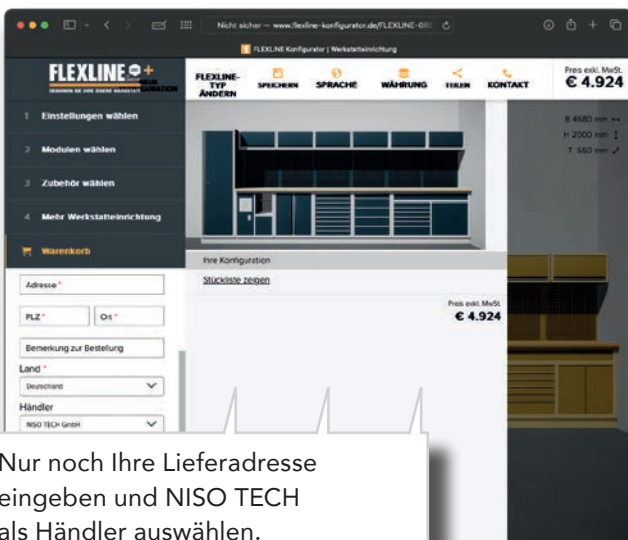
Nicht sicher — www.flexline-konfigurator.de/FLEXLINE-GR

FLEXLINE Konfigurator | Werkstatteinrichtung

FLEXLINE

FLEXLINE-TYP ÄNDERN

SPEICHERN

SPRACHE

WÄHRUNG

TEILEN

KONTAKT

Preis exkl. MwSt.
€ 4.924

1 Einstellungen wählen

2 Modulen wählen

3 Zubehör wählen

4 Mehr Werkstatteinrichtung

Warenkorb

B 4580 mm
H 2000 mm
T 550 mm

Ihre Konfiguration

Stückliste zeigen

Preis exkl. MwSt.
€ 4.924

Adresse *

PLZ *

Ort *

Bemerkung zur Bestellung

Land *

Deutschland

Händler

NISO TECH GmbH

Nur noch Ihre Lieferadresse eingeben und NISO TECH als Händler auswählen.